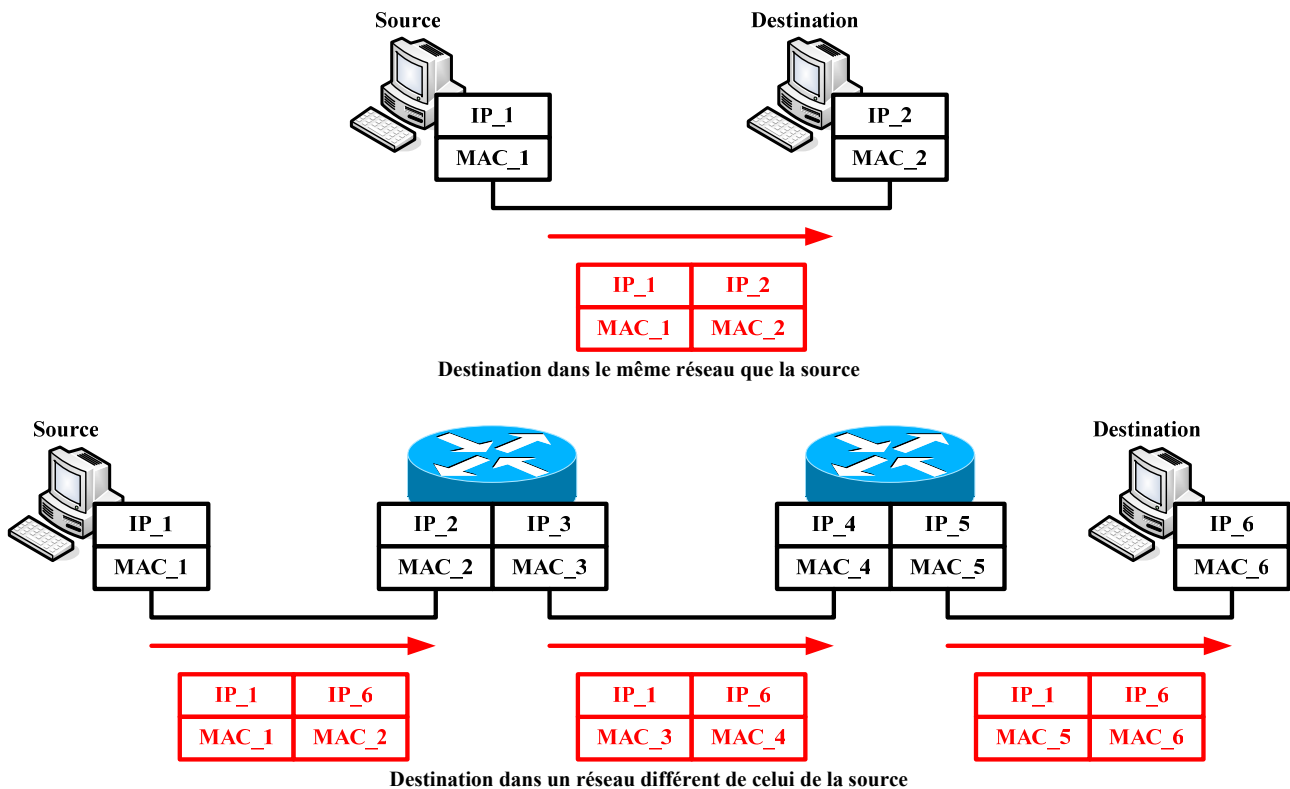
Source

Destination

| IP_1 |
|---|
| MAC_1 |

| IP_2 |
|---|
| MAC_2 |

| IP_1 | IP_2 |
|---|---|
| MAC_1 | MAC_2 |

Destination dans le même réseau que la source

Source

Destination

| IP_1 |
|---|
| MAC_1 |

| IP_2 | IP_3 |
|---|---|
| MAC_2 | MAC_3 |

| IP_4 | IP_5 |
|---|---|
| MAC_4 | MAC_5 |

| IP_6 |
|---|
| MAC_6 |

| IP_1 | IP_6 |
|---|---|
| MAC_1 | MAC_2 |

| IP_1 | IP_6 |
|---|---|
| MAC_3 | MAC_4 |

| IP_1 | IP_6 |
|---|---|
| MAC_5 | MAC_6 |

Destination dans un réseau différent de celui de la source